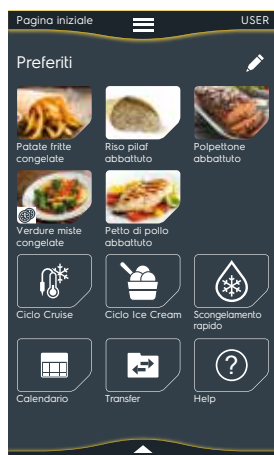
Pagina iniziale

USER

Preferiti

Patate fritte congelate

Riso pilaf abbattuto

Polpettone abbattuto

Verdure miste congelate

Petto di pollo abbattuto

Ciclo Cruise

Ciclo Ice Cream

Scongelamento rapido

Calendario

Transfer

Help